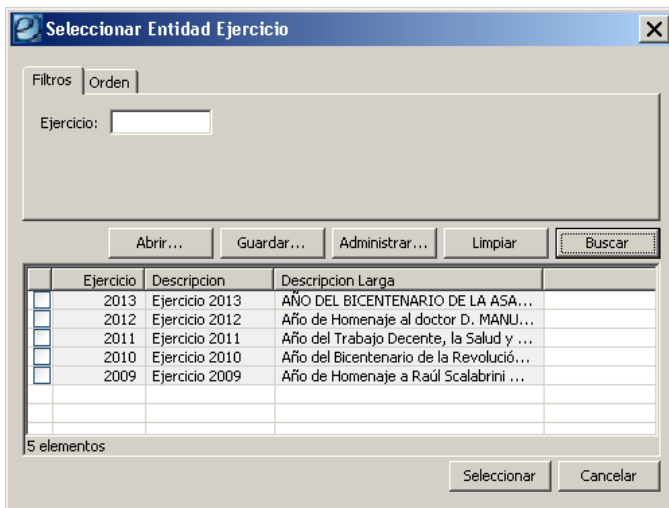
Seleccionar Entidad Ejercicio

Filtros | Orden

Ejercicio:

Abrir... | Guardar... | Administrar... | Limpiar | Buscar

| | Ejercicio | Descripcion | Descripcion Larga | |
|---|---|---|---|---|
| | 2013 | Ejercicio 2013 | AÑO DEL BICENTENARIO DE LA ASA... | |
| | 2012 | Ejercicio 2012 | Año de Homenaje al doctor D. MANU... | |
| | 2011 | Ejercicio 2011 | Año del Trabajo Decente, la Salud y ... | |
| | 2010 | Ejercicio 2010 | Año del Bicentenario de la Revolució... | |
| | 2009 | Ejercicio 2009 | Año de Homenaje a Raúl Scalabrini ... | |

5 elementos

Seleccionar | Cancelar